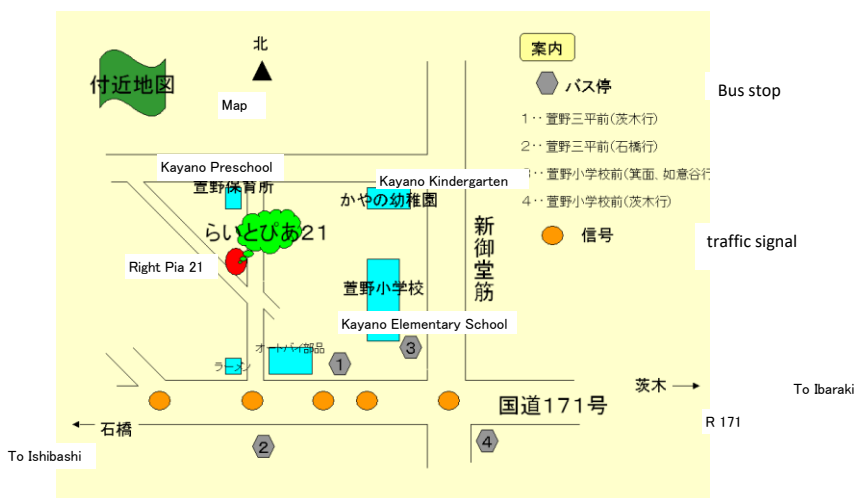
付近地図

北

Map

案内

バス停

Bus stop

1‥萱野三平前(茨木行)
2‥萱野三平前(石橋行)
3‥萱野小学校前(箕面、如意谷行)
4‥萱野小学校前(茨木行)

信号

traffic signal

Kayano Preschool
萱野保育所

Kayano Kindergarten
かやの幼稚園

らいとぴあ21

Right Pia 21

新御堂筋

萱野小学校

Kayano Elementary School

オートバイ部品

ラーメン

1

3

茨木 →

To Ibaraki

国道171号

R 171

← 石橋

To Ishibashi

2

4